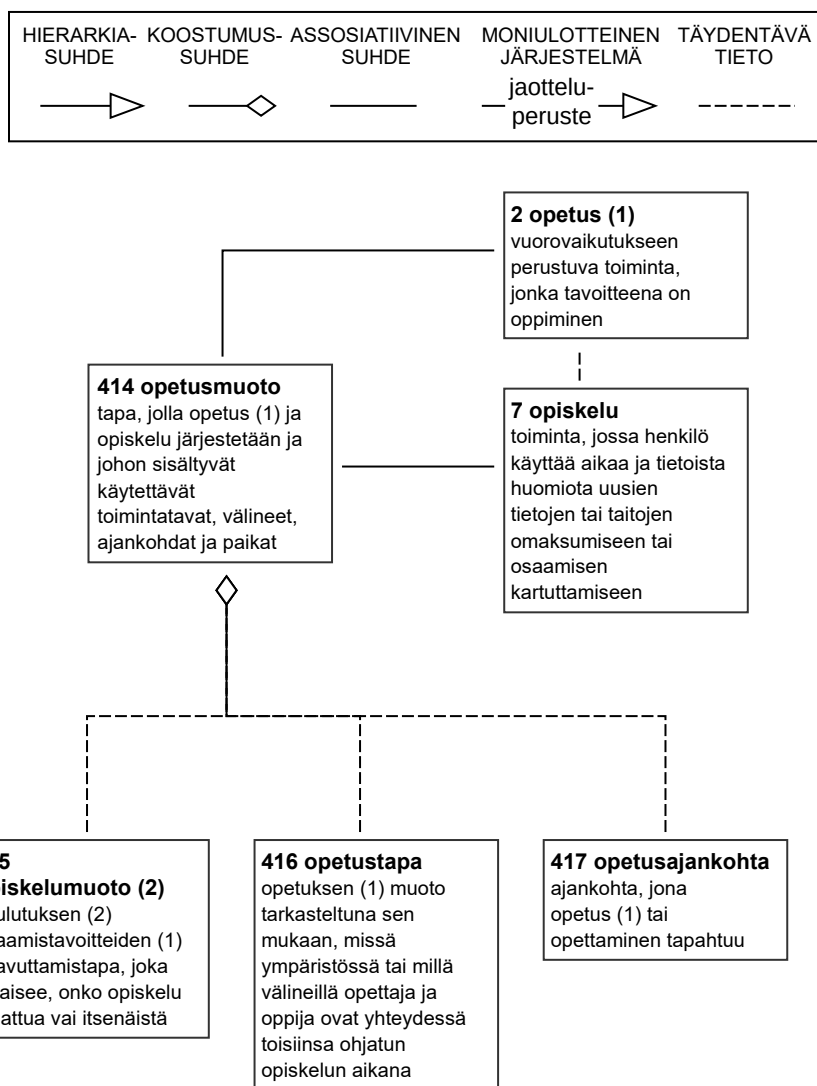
HIERARKIASUHDE KOOSTUMUSSUHDE ASSOSIATIIVINEN SUHDE MONIULOTTEINEN JÄRJESTELMÄ TÄYDENTÄVÄ TIETO

jaotteluperuste

2 opetus (1)
vuorovaikutukseen perustuva toiminta, jonka tavoitteena on oppiminen

414 opetusmuoto
tapa, jolla opetus (1) ja opiskelu järjestetään ja johon sisältyvät käytettävät toimintatavat, välineet, ajankohdat ja paikat

7 opiskelu
toiminta, jossa henkilö käyttää aikaa ja tietoista huomiota uusien tietojen tai taitojen omaksumiseen tai osaamisen kartuttamiseen

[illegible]5
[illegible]iskelumuoto (2)
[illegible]ulutuksen (2) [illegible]aamistavoitteiden (1) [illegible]avuttamistapa, joka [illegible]aisee, onko opiskelu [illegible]attua vai itsenäistä

416 opetustapa
opetuksen (1) muoto tarkasteltuna sen mukaan, missä ympäristössä tai millä välineillä opettaja ja oppija ovat yhteydessä toisiinsa ohjatun opiskelun aikana

417 opetusajankohta
ajankohta, jona opetus (1) tai opettaminen tapahtuu